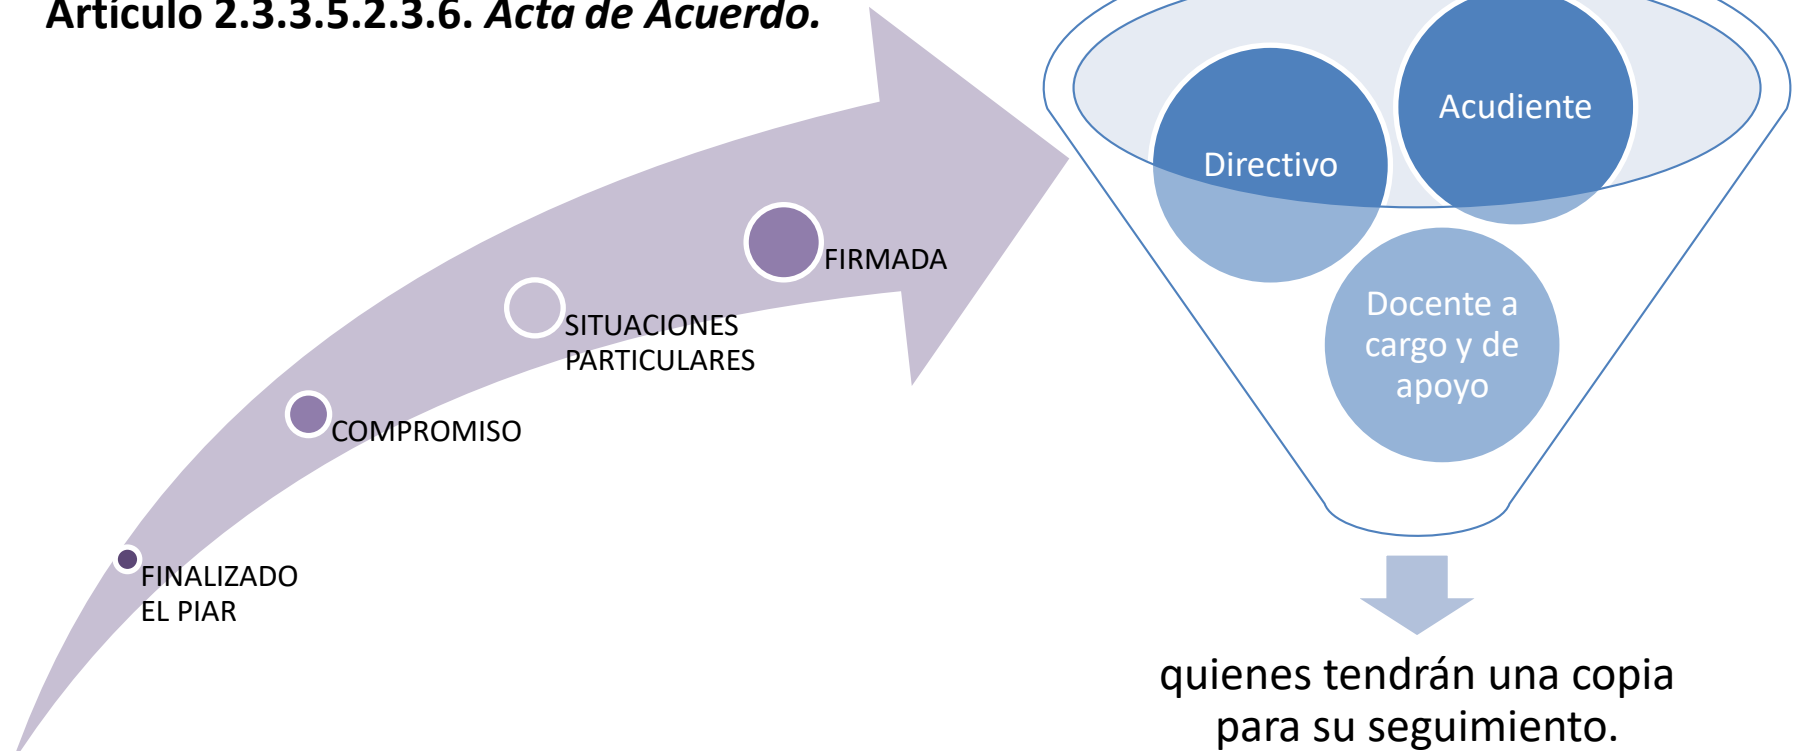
Artículo 2.3.3.5.2.3.6. *Acta de Acuerdo.*

FINALIZADO EL PIAR

COMPROMISO

SITUACIONES PARTICULARES

FIRMADA

Directivo

Acudiente

Docente a cargo y de apoyo

quienes tendrán una copia para su seguimiento.